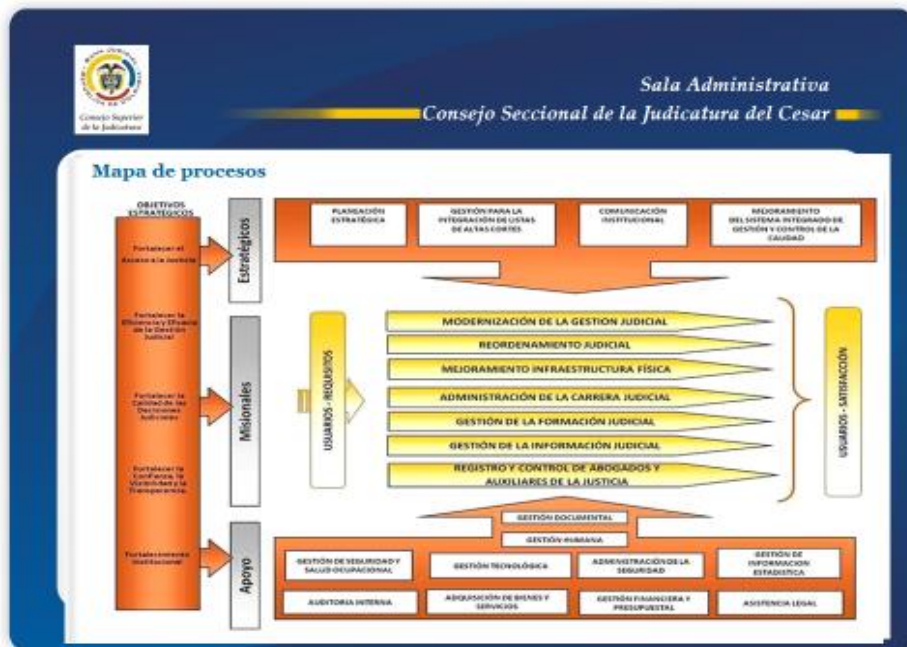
Consejo Superior de la Judicatura

Sala Administrativa
Consejo Seccional de la Judicatura del Cesar

Mapa de procesos

OBJETIVOS ESTRATÉGICOS

Fortalecer el Acceso a la Justicia

Fortalecer la Eficiencia y Eficacia de la Gestión Judicial

Fortalecer la Calidad de las Decisiones Judiciales

Fortalecer la Confianza, la Visibilidad y la Transparencia

Fortalecimiento Institucional

Estratégicos

PLANEACIÓN ESTRATÉGICA

GESTIÓN PARA LA INTEGRACIÓN DE LISTAS DE ALTAS CORTES

COMUNICACIÓN INSTITUCIONAL

MEJORAMIENTO DEL SISTEMA INTEGRADO DE GESTIÓN Y CONTROL DE LA CALIDAD

Misionales

USUARIOS - REQUISITOS

MODERNIZACIÓN DE LA GESTION JUDICIAL

REORDENAMIENTO JUDICIAL

MEJORAMIENTO INFRAESTRUCTURA FÍSICA

ADMINISTRACIÓN DE LA CARRERA JUDICIAL

GESTIÓN DE LA FORMACIÓN JUDICIAL

GESTIÓN DE LA INFORMACIÓN JUDICIAL

REGISTRO Y CONTROL DE ABOGADOS Y AUXILIARES DE LA JUSTICIA

USUARIOS - SATISFACCIÓN

Apoyo

GESTIÓN DOCUMENTAL

GESTIÓN HUMANA

GESTIÓN DE SEGURIDAD Y SALUD OCUPACIONAL

GESTIÓN TECNOLÓGICA

ADMINISTRACIÓN DE LA SEGURIDAD

GESTIÓN DE INFORMACION ESTADISTICA

AUDITORIA INTERNA

ADQUISICIÓN DE BIENES Y SERVICIOS

GESTIÓN FINANCIERA Y PRESUPUESTAL

ASISTENCIA LEGAL